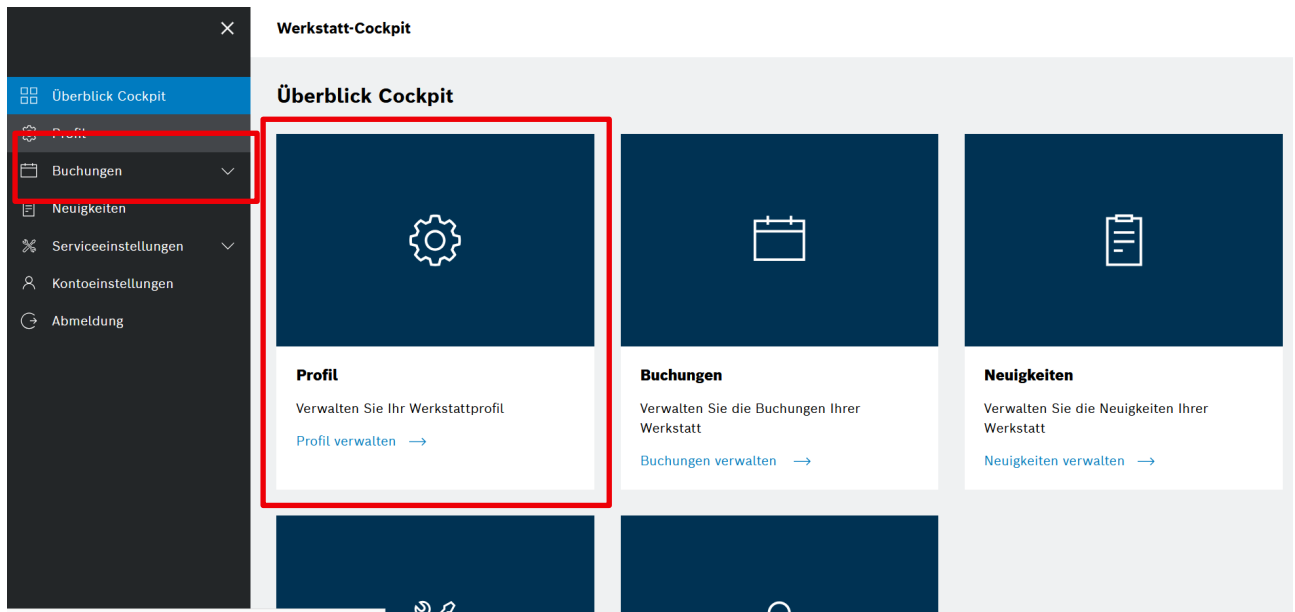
Werkstatt-Cockpit

Überblick Cockpit
Profil
Buchungen
Neuigkeiten
Serviceeinstellungen
Kontoeinstellungen
Abmeldung

Überblick Cockpit

Profil
Verwalten Sie Ihr Werkstattprofil
Profil verwalten ⟶

Buchungen
Verwalten Sie die Buchungen Ihrer Werkstatt
Buchungen verwalten ⟶

Neuigkeiten
Verwalten Sie die Neuigkeiten Ihrer Werkstatt
Neuigkeiten verwalten ⟶